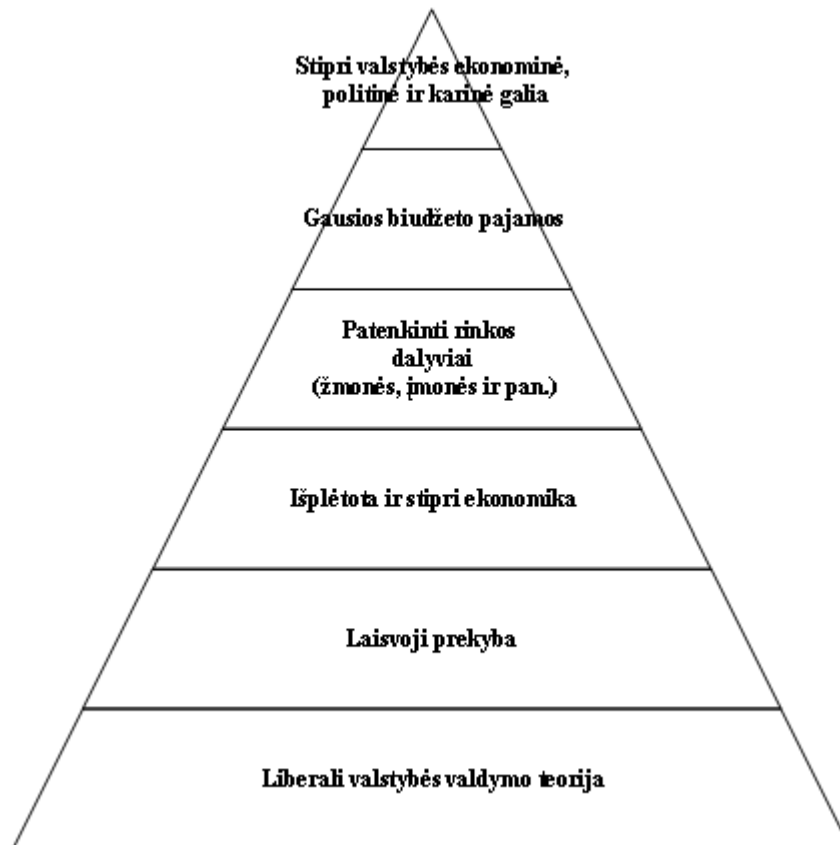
Stipri valstybės ekonominė, politinė ir karinė galia

Gausios biudžeto pajamos

Patenkinti rinkos dalyviai (žmonės, įmonės ir pan.)

Išplėtota ir stipri ekonomika

Laisvoji prekyba

Liberali valstybės valdymo teorija